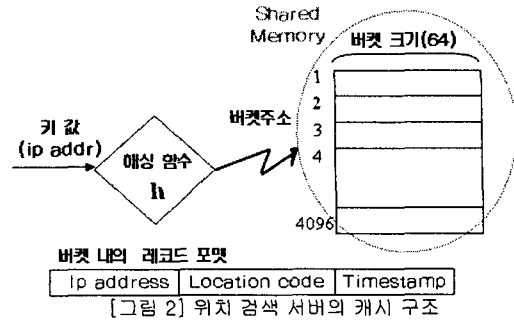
Shared Memory

버켓 크기(64)

1
2
3
4
4096

키 값 (ip addr)

해싱 함수
h

버켓주소

버켓 내의 레코드 포맷

| Ip address | Location code | Timestamp |
|---|---|---|

[그림 2] 위치 검색 서버의 캐시 구조